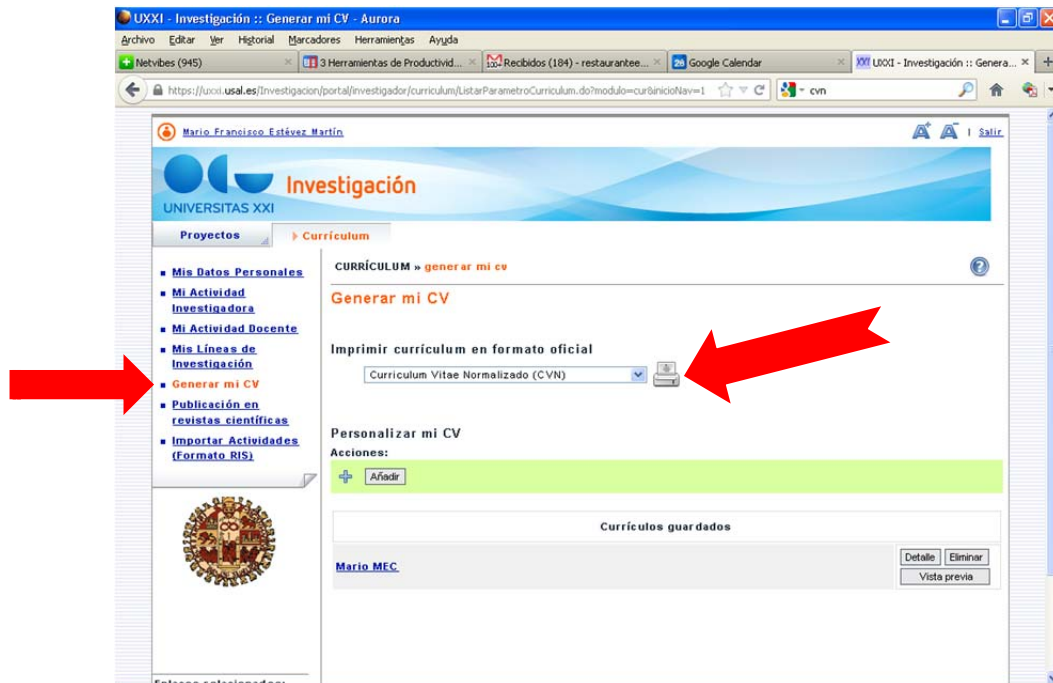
UXXI - Investigación :: Generar mi CV - Aurora

Archivo Editar Ver Historial Marcadores Herramientas Ayuda

Netvibes (945) | 3 Herramientas de Productivid... | Recibidos (184) - restaurantee... | 28 Google Calendar | UXXI - Investigación :: Genera...

https://uxxi.usal.es/Investigacion/portal/investigador/curriculum/ListarParametroCurriculum.do?modulo=cur&inicioNav=1

cvn

Mario Francisco Estévez Martín

A A | Salir

UNIVERSITAS XXI Investigación

Proyectos | Currículum

- Mis Datos Personales
- Mi Actividad Investigadora
- Mi Actividad Docente
- Mis Líneas de Investigación
- Generar mi CV
- Publicación en revistas científicas
- Importar Actividades (Formato RIS)

CURRÍCULUM » generar mi cv

Generar mi CV

Imprimir currículum en formato oficial

Curriculum Vitae Normalizado (CVN)

Personalizar mi CV

Acciones:

Añadir

| Currículos guardados | |
|---|---|
| Mario MEC | Detalle Eliminar Vista previa |

Enlaces seleccionados: